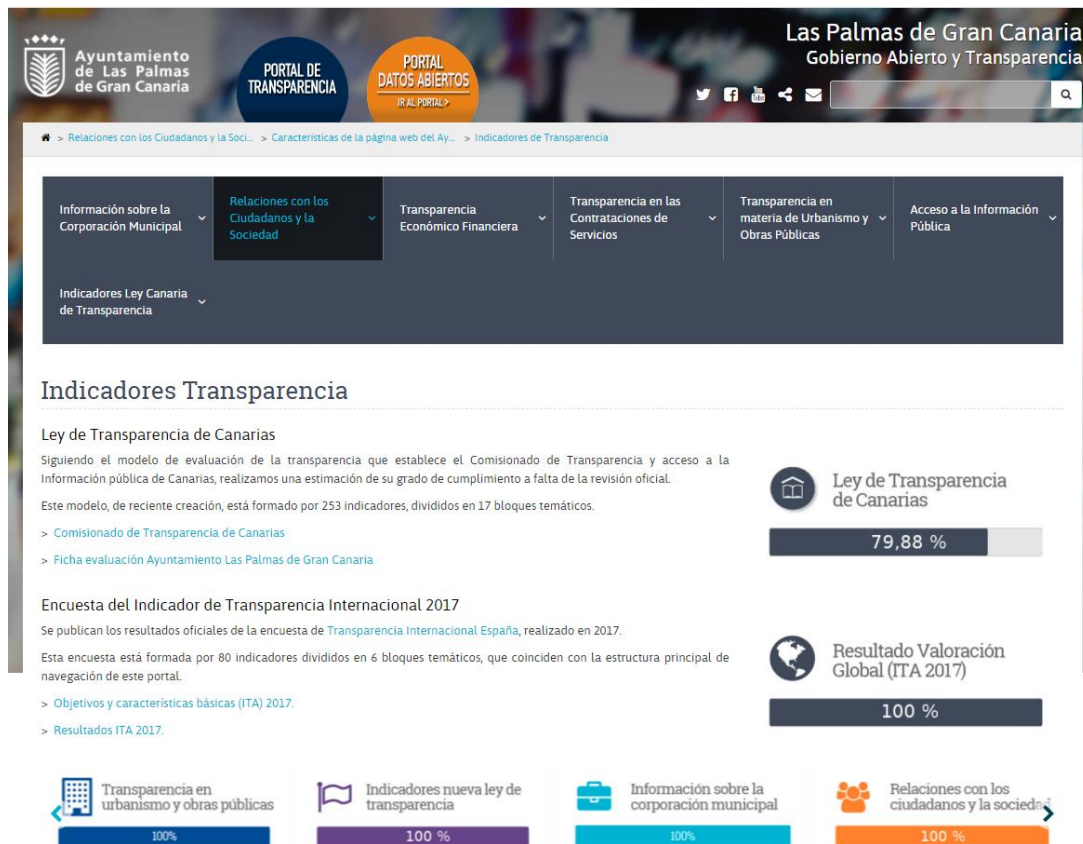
Ayuntamiento de Las Palmas de Gran Canaria

PORTAL DE TRANSPARENCIA

PORTAL DATOS ABIERTOS
IR AL PORTAL >

Las Palmas de Gran Canaria
Gobierno Abierto y Transparencia

> Relaciones con los Ciudadanos y la Soci... > Características de la página web del Ay... > Indicadores de Transparencia

Información sobre la Corporación Municipal
Relaciones con los Ciudadanos y la Sociedad
Transparencia Económico Financiera
Transparencia en las Contrataciones de Servicios
Transparencia en materia de Urbanismo y Obras Públicas
Acceso a la Información Pública
Indicadores Ley Canaria de Transparencia

Indicadores Transparencia

Ley de Transparencia de Canarias

Siguiendo el modelo de evaluación de la transparencia que establece el Comisionado de Transparencia y acceso a la Información pública de Canarias, realizamos una estimación de su grado de cumplimiento a falta de la revisión oficial.

Este modelo, de reciente creación, está formado por 253 indicadores, divididos en 17 bloques temáticos.

> Comisionado de Transparencia de Canarias

> Ficha evaluación Ayuntamiento Las Palmas de Gran Canaria

Ley de Transparencia de Canarias
79,88 %

Encuesta del Indicador de Transparencia Internacional 2017

Se publican los resultados oficiales de la encuesta de Transparencia Internacional España, realizado en 2017.

Esta encuesta está formada por 80 indicadores divididos en 6 bloques temáticos, que coinciden con la estructura principal de navegación de este portal.

> Objetivos y características básicas (ITA) 2017.

> Resultados ITA 2017.

Resultado Valoración Global (ITA 2017)
100 %

Transparencia en urbanismo y obras públicas
100%

Indicadores nueva ley de transparencia
100 %

Información sobre la corporación municipal
100%

Relaciones con los ciudadanos y la socieda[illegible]
100 %